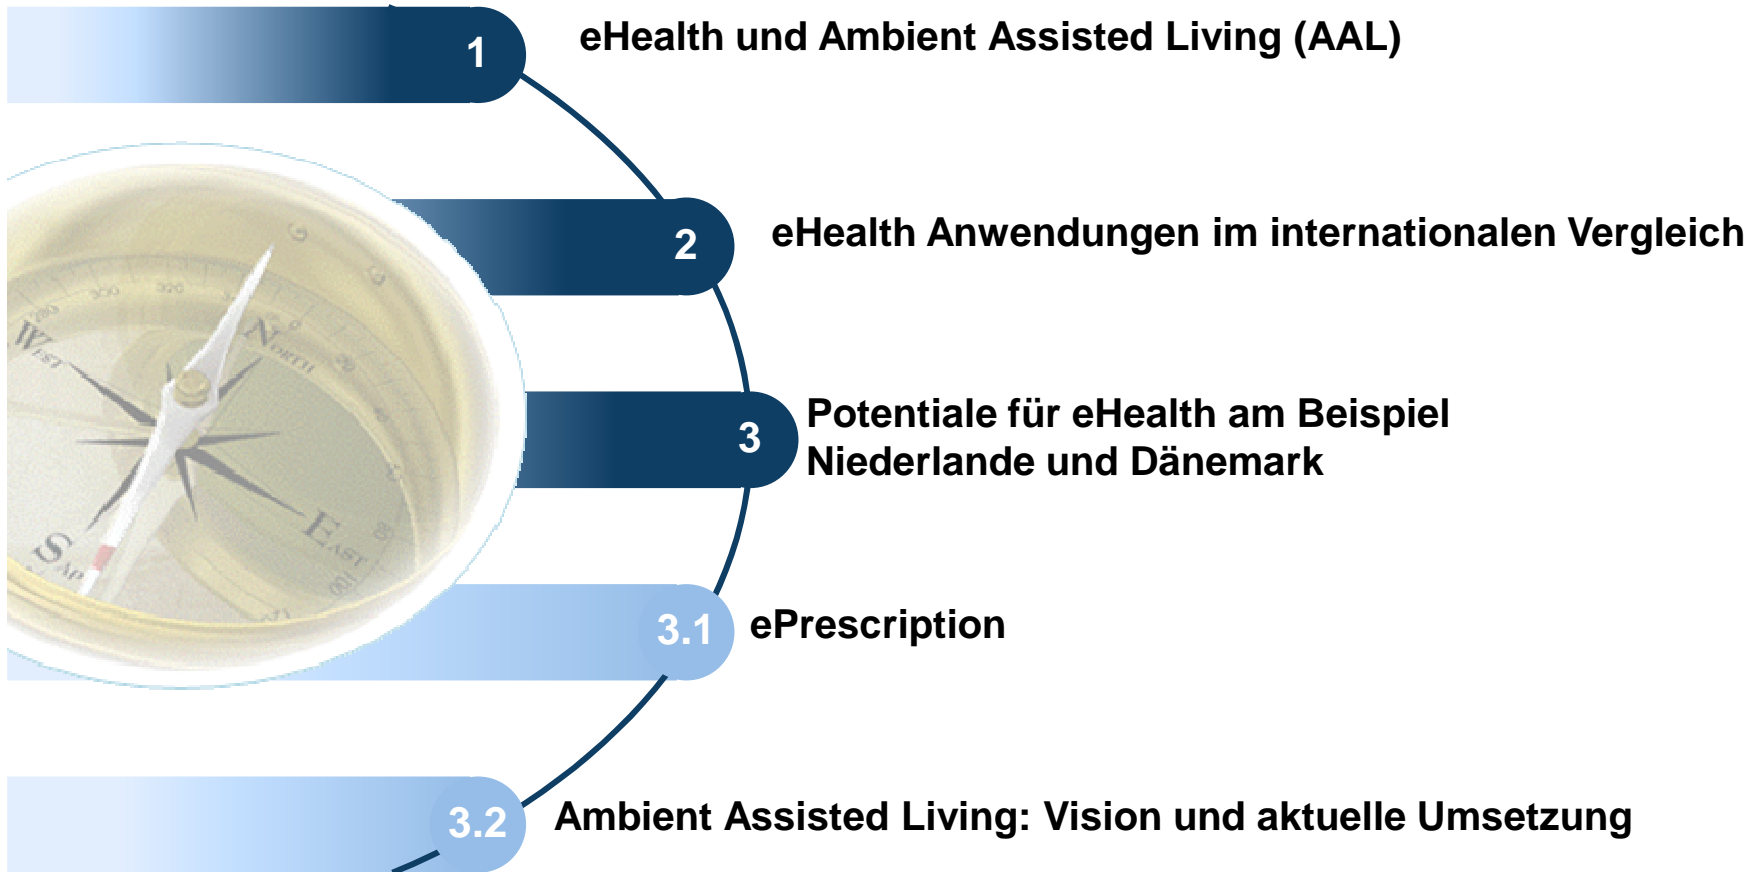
1 eHealth und Ambient Assisted Living (AAL)

2 eHealth Anwendungen im internationalen Vergleich

3 Potentiale für eHealth am Beispiel Niederlande und Dänemark

3.1 ePrescription

3.2 Ambient Assisted Living: Vision und aktuelle Umsetzung